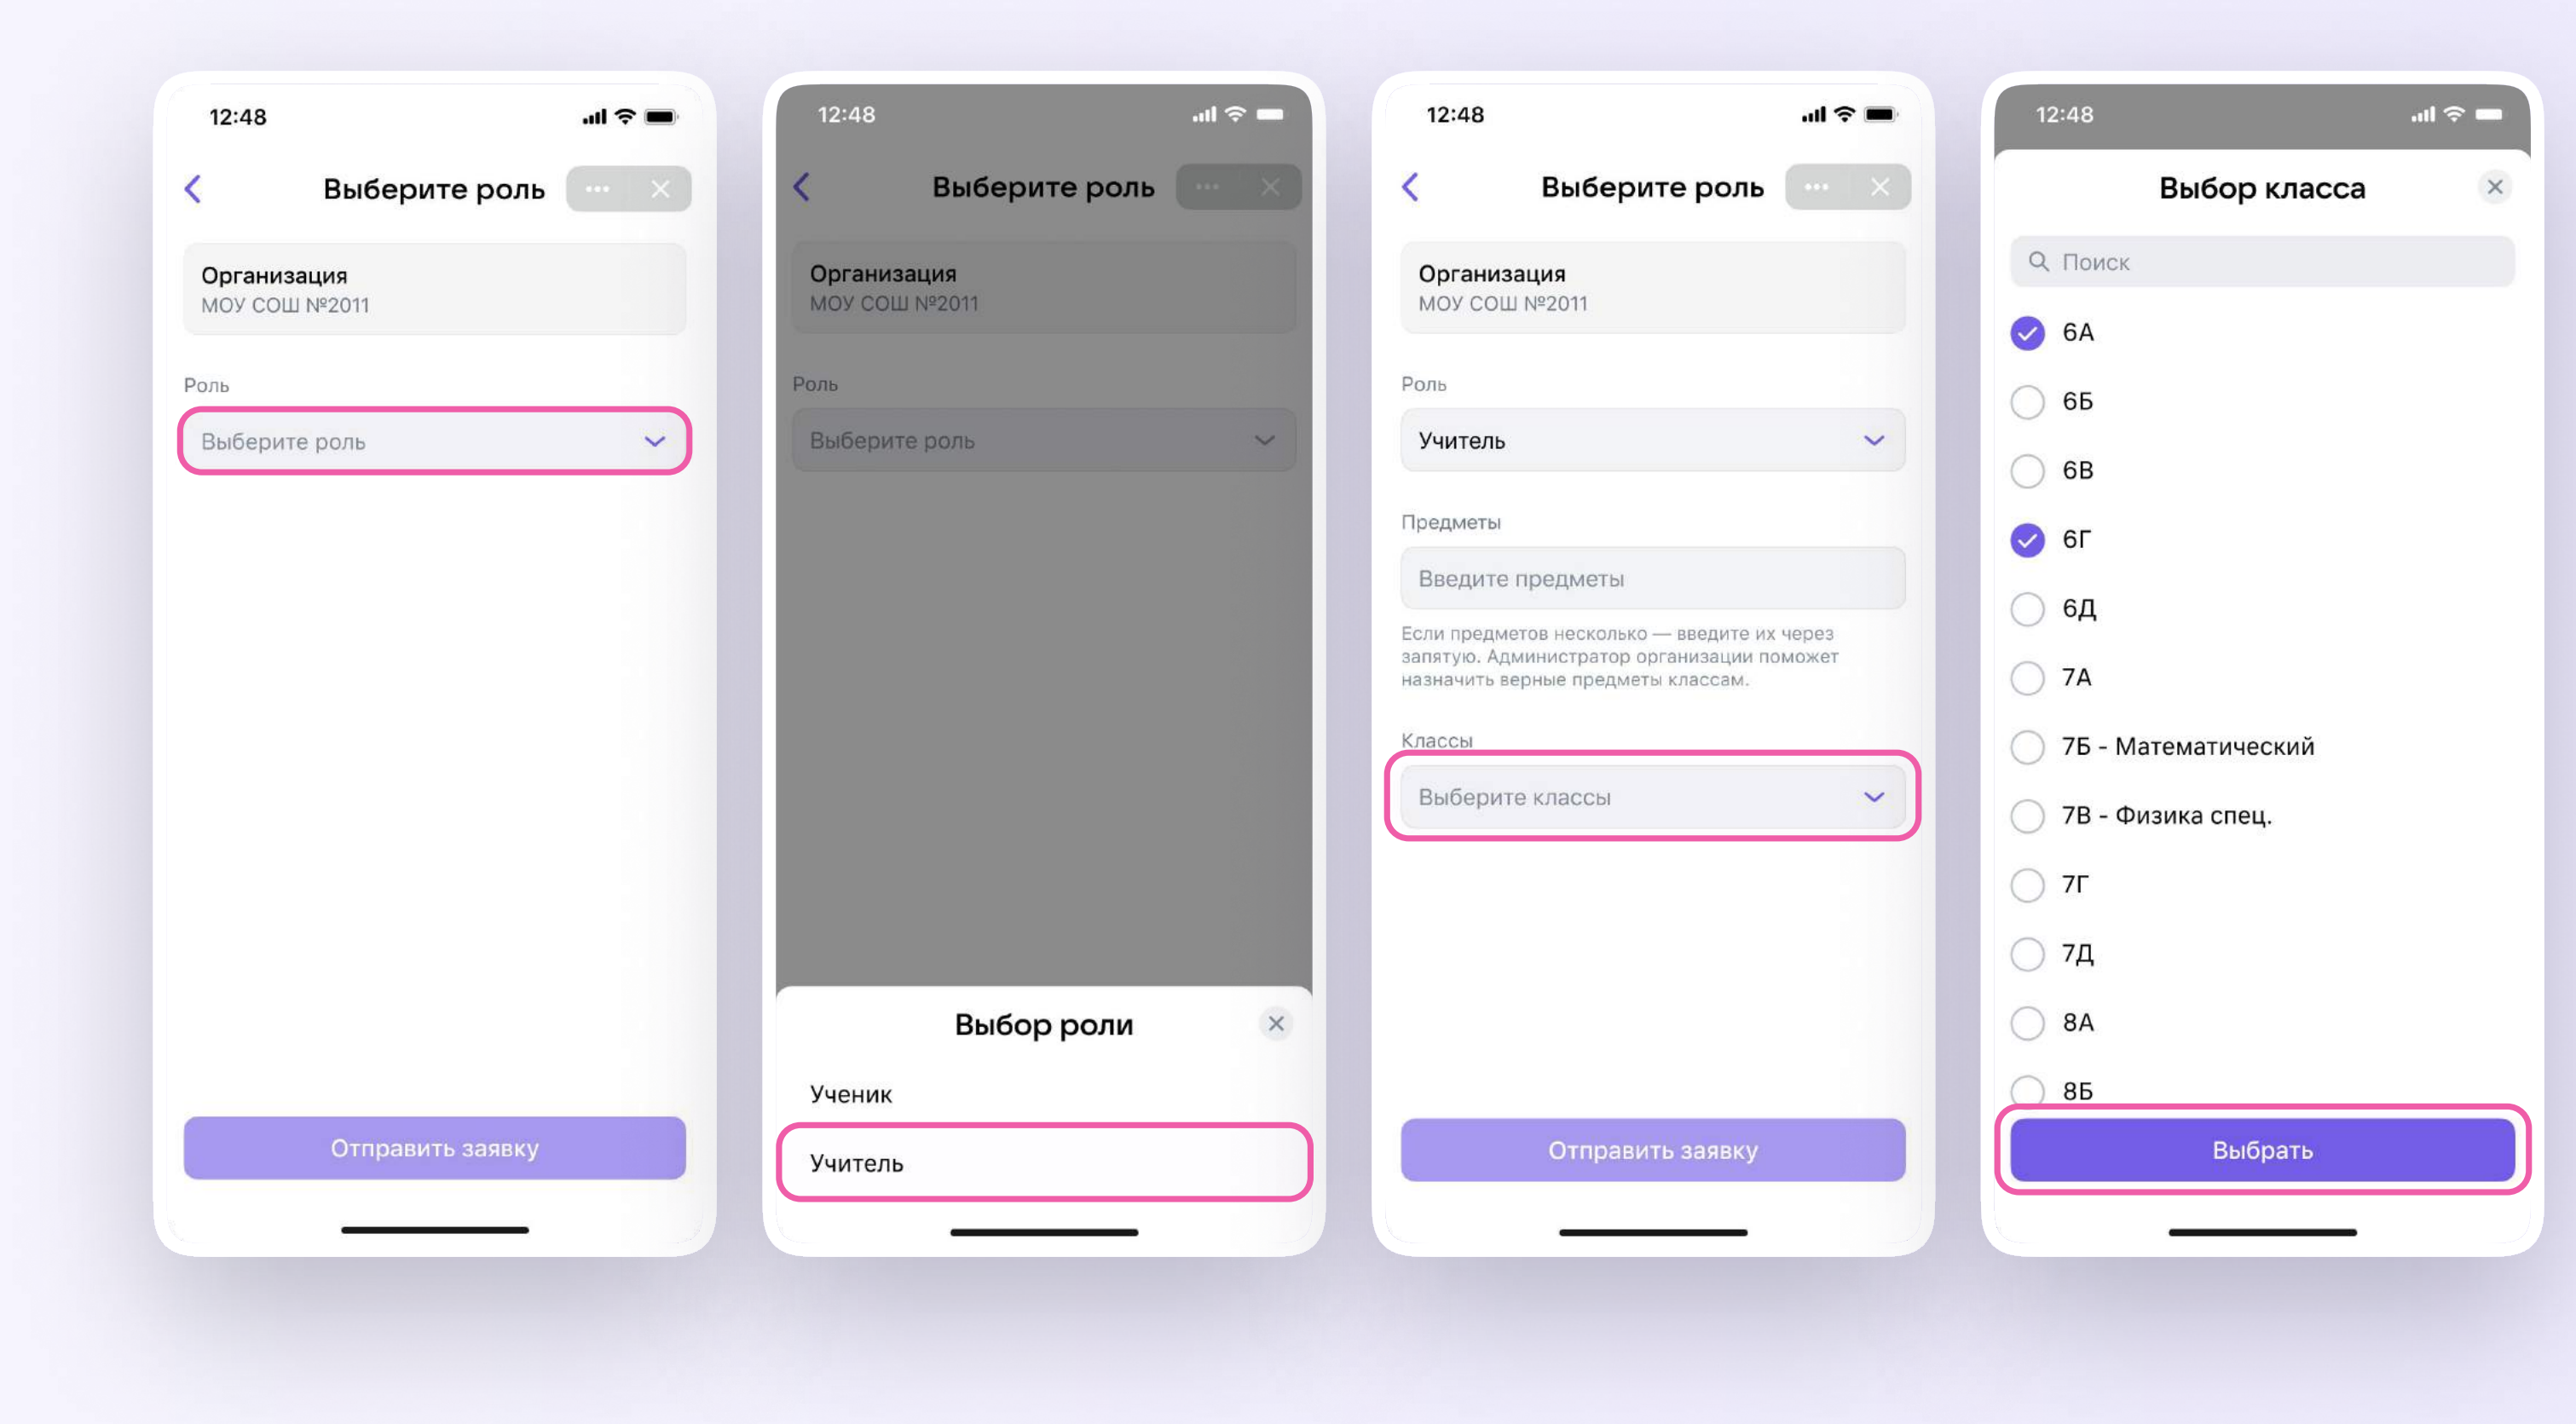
12:48

Выберите роль

Организация
МОУ СОШ №2011

Роль

Выберите роль

Отправить заявку

12:48

Выберите роль

Организация
МОУ СОШ №2011

Роль

Выберите роль

Выбор роли

Ученик

Учитель

12:48

Выберите роль

Организация
МОУ СОШ №2011

Роль

Учитель

Предметы

Введите предметы

Если предметов несколько — введите их через запятую. Администратор организации поможет назначить верные предметы классам.

Классы

Выберите классы

Отправить заявку

12:48

Выбор класса

Поиск

6А

6Б

6В

6Г

6Д

7А

7Б - Математический

7В - Физика спец.

7Г

7Д

8А

8Б

Выбрать